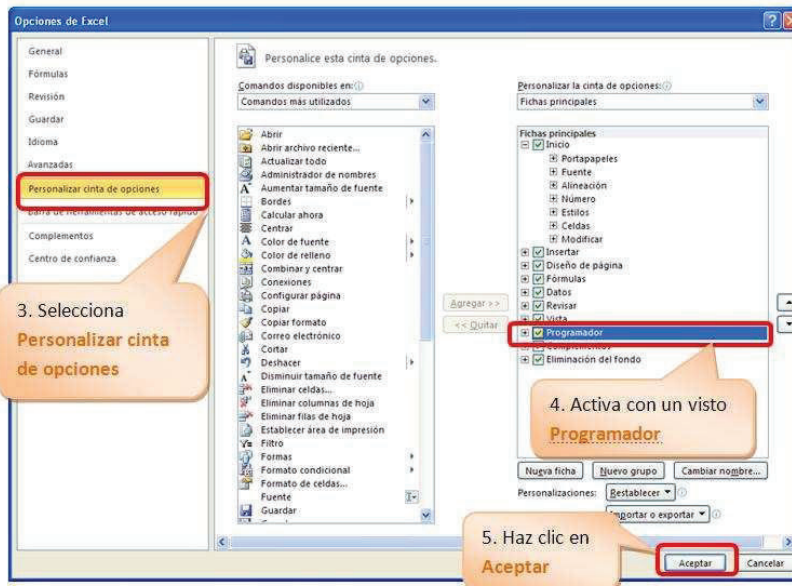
Opciones de Excel

General
Fórmulas
Revisión
Guardar
Idioma
Avanzadas
Personalizar cinta de opciones
Barra de herramientas de acceso rápido
Complementos
Centro de confianza

Personalice esta cinta de opciones.

Comandos disponibles en:
Comandos más utilizados

Abrir
Abrir archivo reciente...
Actualizar todo
Administrador de nombres
Aumentar tamaño de fuente
Bordes
Calcular ahora
Centrar
Color de fuente
Color de relleno
Combinar y centrar
Conexiones
Configurar página
Copiar
Copiar formato
Correo electrónico
Cortar
Deshacer
Disminuir tamaño de fuente
Eliminar celdas...
Eliminar columnas de hoja
Eliminar filas de hoja
Establecer área de impresión
Filtro
Formas
Formato condicional
Formato de celdas...
Fuente
Guardar

Agregar >>
<< Quitar

Personalizar la cinta de opciones:
Fichas principales

Fichas principales
Inicio
Portapapeles
Fuente
Alineación
Número
Estilos
Celdas
Modificar
Insertar
Diseño de página
Fórmulas
Datos
Revisar
Vista
Programador
Complementos
Eliminación del fondo

Nueva ficha
Nuevo grupo
Cambiar nombre...
Personalizaciones:
Restablecer
Importar o exportar

Aceptar
Cancelar

3. Selecciona Personalizar cinta de opciones

4. Activa con un visto Programador

5. Haz clic en Aceptar